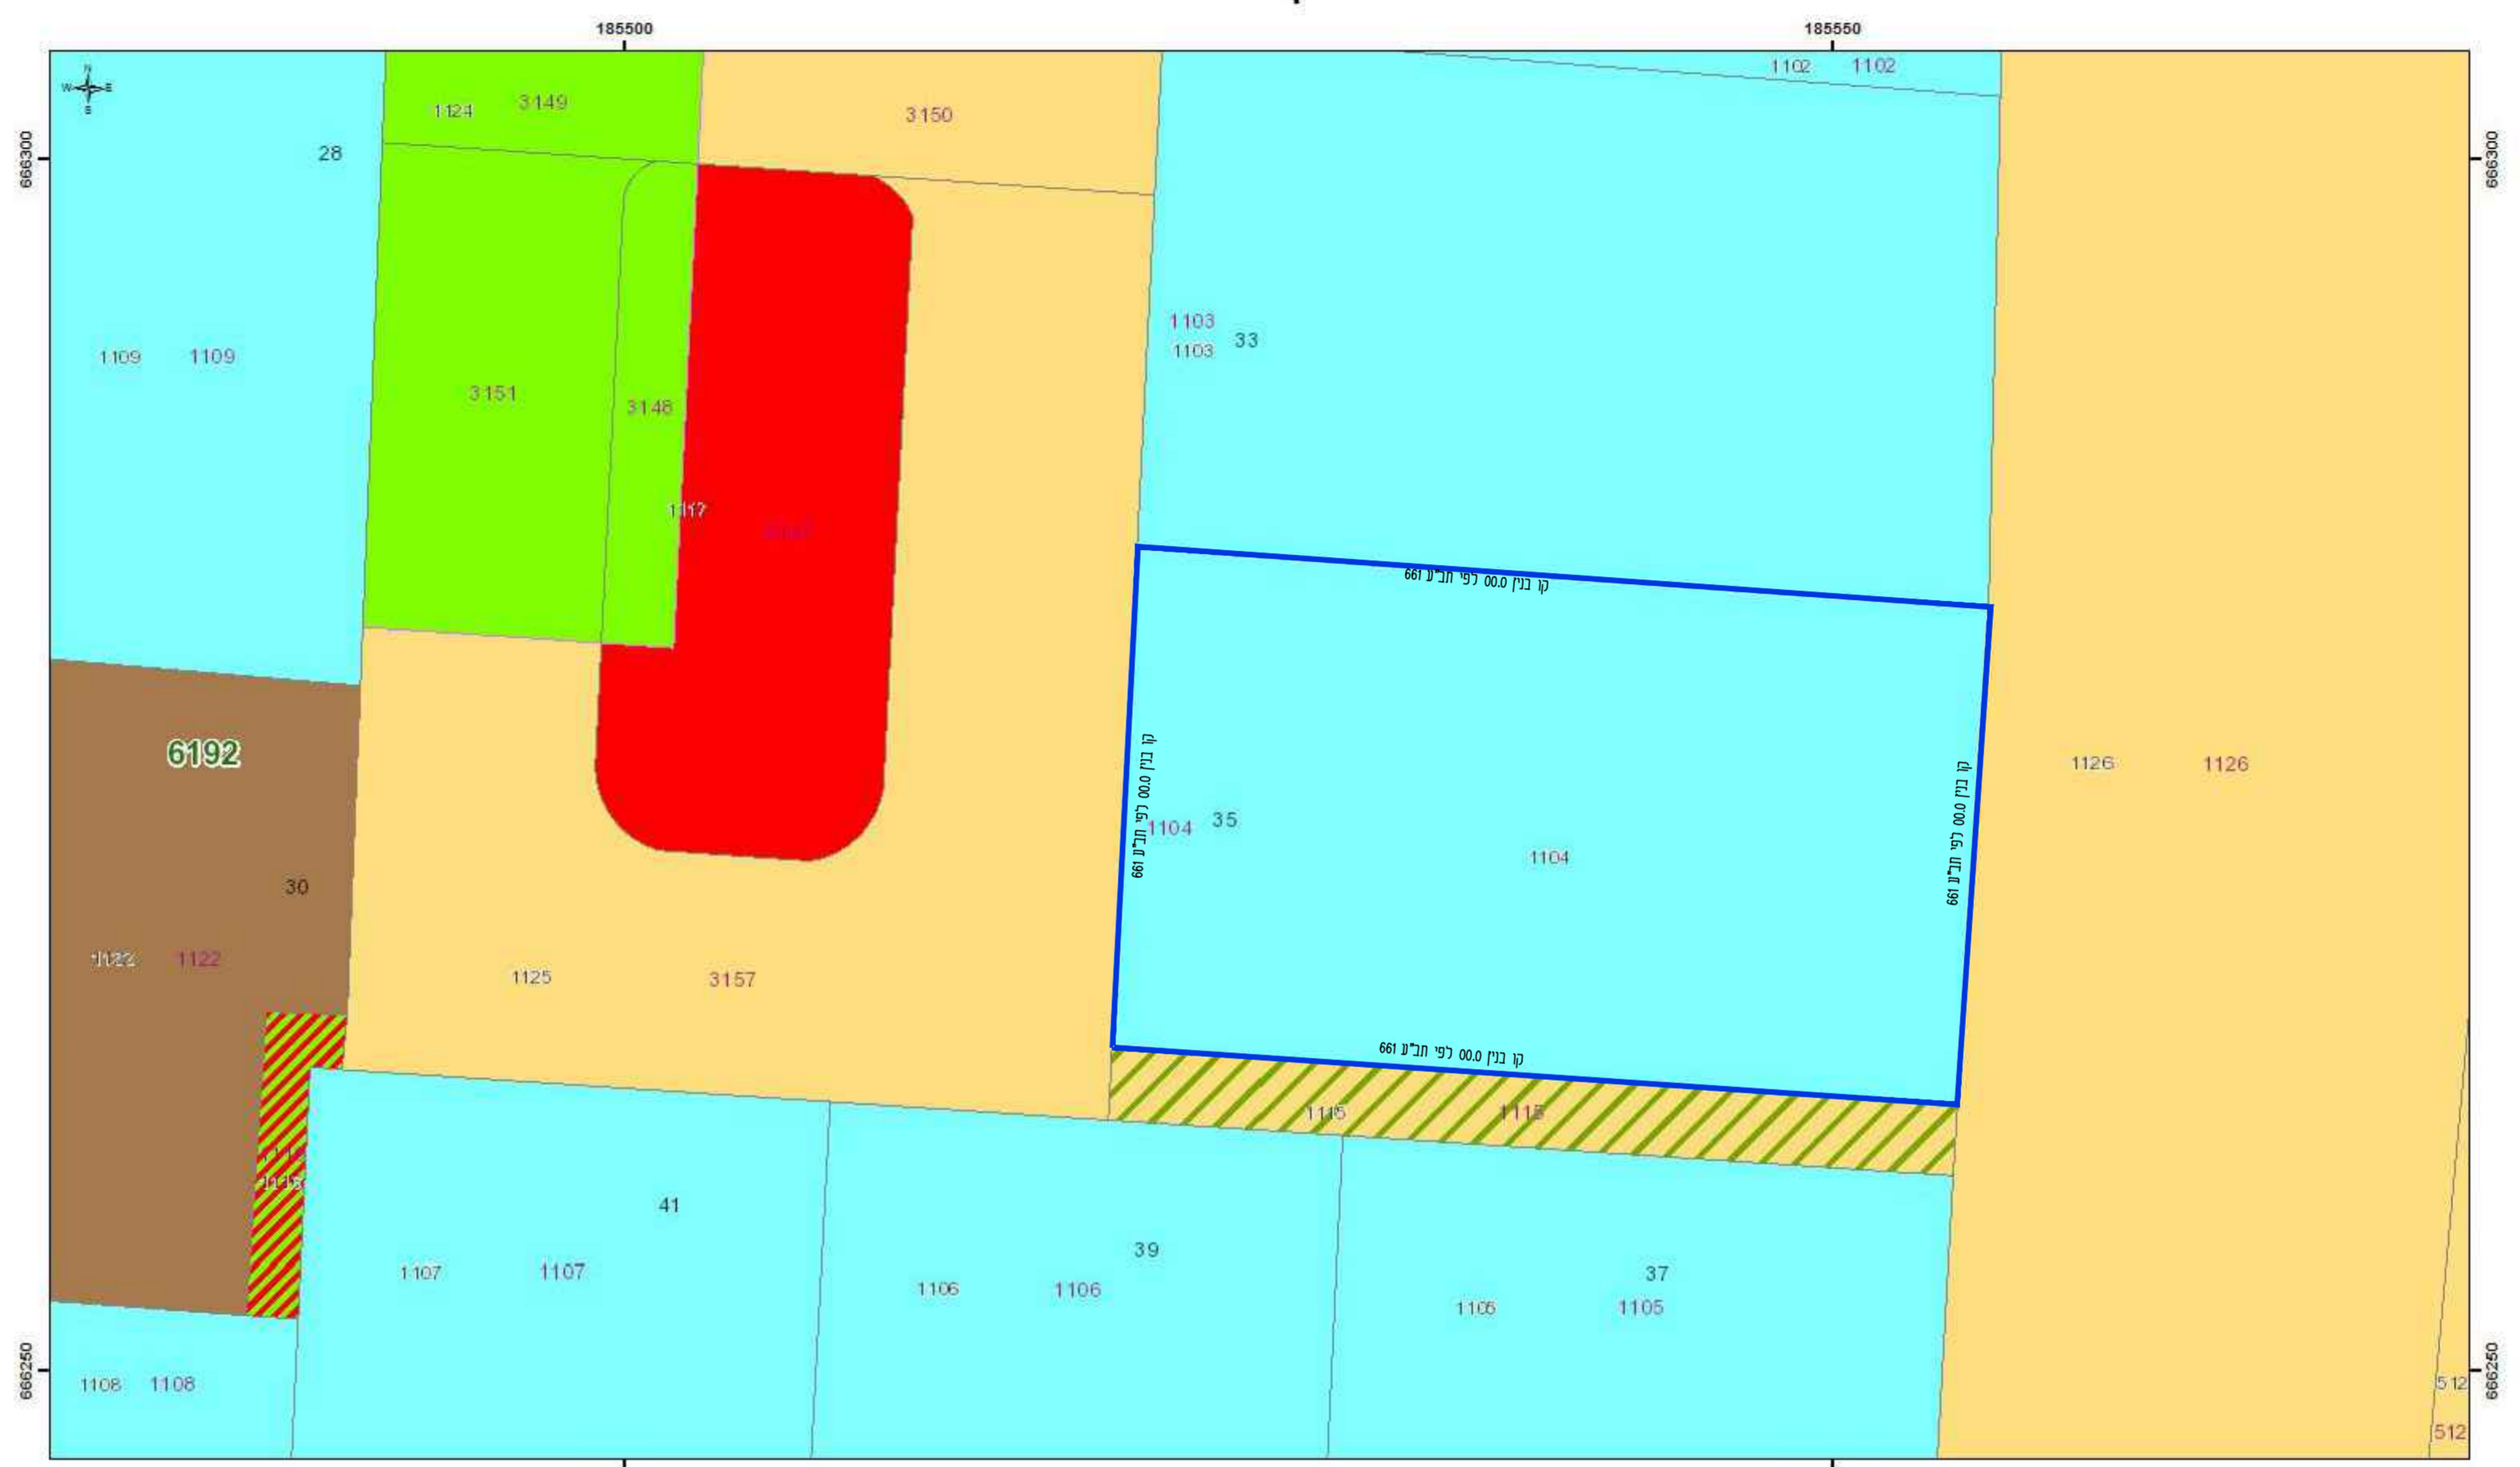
185500
185550
N
W
E
S
666300
666300
1102 1102
1124 3149
3150
28
1103
1103 33
1109 1109
3151
3148
1117
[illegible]
קו בנין 00.0 לפי תב"ע 661
6192
קו בנין 00.0 לפי תב"ע 661
1104 35
1104
קו בנין 00.0 לפי תב"ע 661
1126 1126
30
1122 1122
1125
3157
קו בנין 00.0 לפי תב"ע 661
1115 1115
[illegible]
41
39
1107 1107
1106 1106
37
1105 1105
666250
666250
1108 1108
512
512